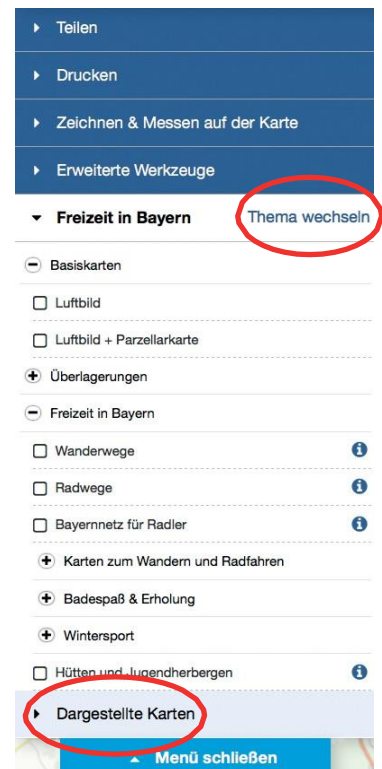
Teilen

Drucken

Zeichnen & Messen auf der Karte

Erweiterte Werkzeuge

Freizeit in Bayern

Thema wechseln

Basiskarten

Luftbild

Luftbild + Parzellarkarte

Überlagerungen

Freizeit in Bayern

Wanderwege

Radwege

Bayernnetz für Radler

Karten zum Wandern und Radfahren

Badespaß & Erholung

Wintersport

Hütten und Jugendherbergen

Dargestellte Karten

Menü schließen